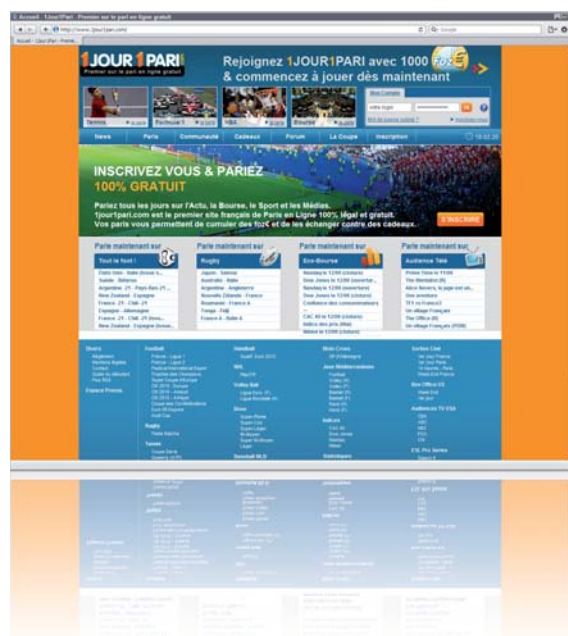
Accueil - 1Jour1Pari - Premier sur le pari en ligne gratuit

http://www.1jour1pari.com/

Google

1JOUR1PARI
Premier sur le pari en ligne gratuit

Rejoignez 1JOUR1PARI avec 1000 fozE & commencez à jouer dès maintenant

Tennis
Formule 1
NBA
Bourse

Mon Compte

News | Paris | Communauté | Cadeaux | Forum | La Coupe | Inscription

INSCRIVEZ VOUS & PARIEZ 100% GRATUIT

Pariez tous les jours sur l'Actu, la Bourse, le Sport et les Médias. 1jour1pari.com est le premier site français de Paris en Ligne 100% légal et gratuit. Vos paris vous permettent de cumuler des fozE et de les échanger contre des cadeaux.

S'INSCRIRE

Pariez maintenant sur
Tout le foot !

Pariez maintenant sur
Rugby

Pariez maintenant sur
Eco-Bourse

Pariez maintenant sur
Audience Télé

Japon - Samoa
Australie - Italie
Argentine - Angleterre
Nouvelle Zélande - France
Roumanie - France A
Tonga - Fidji
France A - Italie A

Nasdaq le 12/06 (clôture)
Dow Jones le 12/06 (ouverture)
Nasdaq le 12/06 (ouverture)
Dow Jones le 12/06 (clôture)
CAC 40 le 12/06 (clôture)
Nikkei 225 le 12/06 (clôture)

Prime Time le 11/06
The Mentalist (fr)
Une aventure
TF1 vs France2
Un village français
The Office (fr)
Un village français (PDM)

Argentine - 21 - Pays-Bas 21
New Zealand - Espagne
France - 21 - Chili - 21
Espagne - Allemagne
New Zealand - Espagne (hommes)

Football
France - Ligue 1
France - Ligue 2

Handball
Rugby
Tennis
Basketball NBA
Volley Ball
Boxe
Moto Cross
Jeux Méditerranéens
Voile
Athlétisme
Séries Live
Box Office US
Audiences TV USA
Espace Presse
Contact
Plan du site